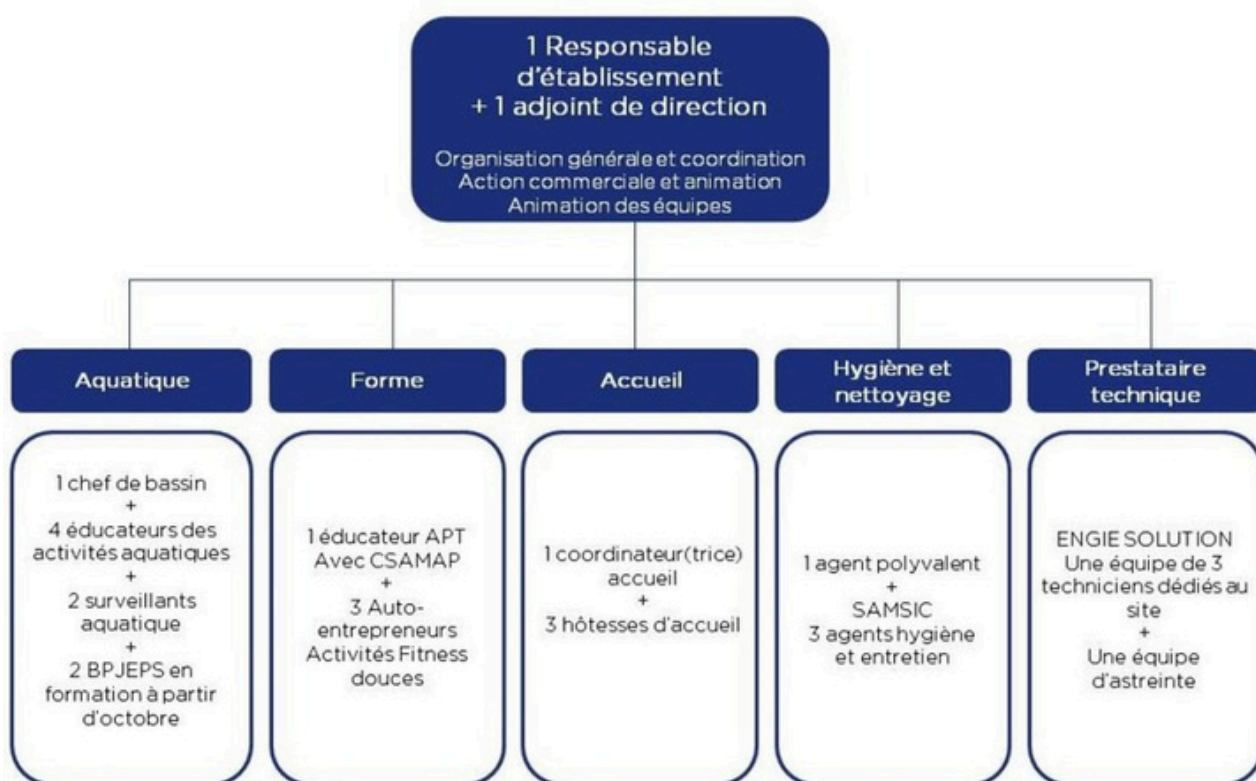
1 Responsable d'établissement
+ 1 adjoint de direction

Organisation générale et coordination
Action commerciale et animation
Animation des équipes

Aquatique

1 chef de bassin
+
4 éducateurs des activités aquatiques
+
2 surveillants aquatique
+
2 BPJEPS en formation à partir d'octobre

Forme

1 éducateur APT
Avec CSAMAP
+
3 Auto-entrepreneurs
Activités Fitness douces

Accueil

1 coordinateur(trice) accueil
+
3 hôtesses d'accueil

Hygiène et nettoyage

1 agent polyvalent
+
SAMSIC
3 agents hygiène et entretien

Prestataire technique

ENGIE SOLUTION
Une équipe de 3 techniciens dédiés au site
+
Une équipe d'astreinte